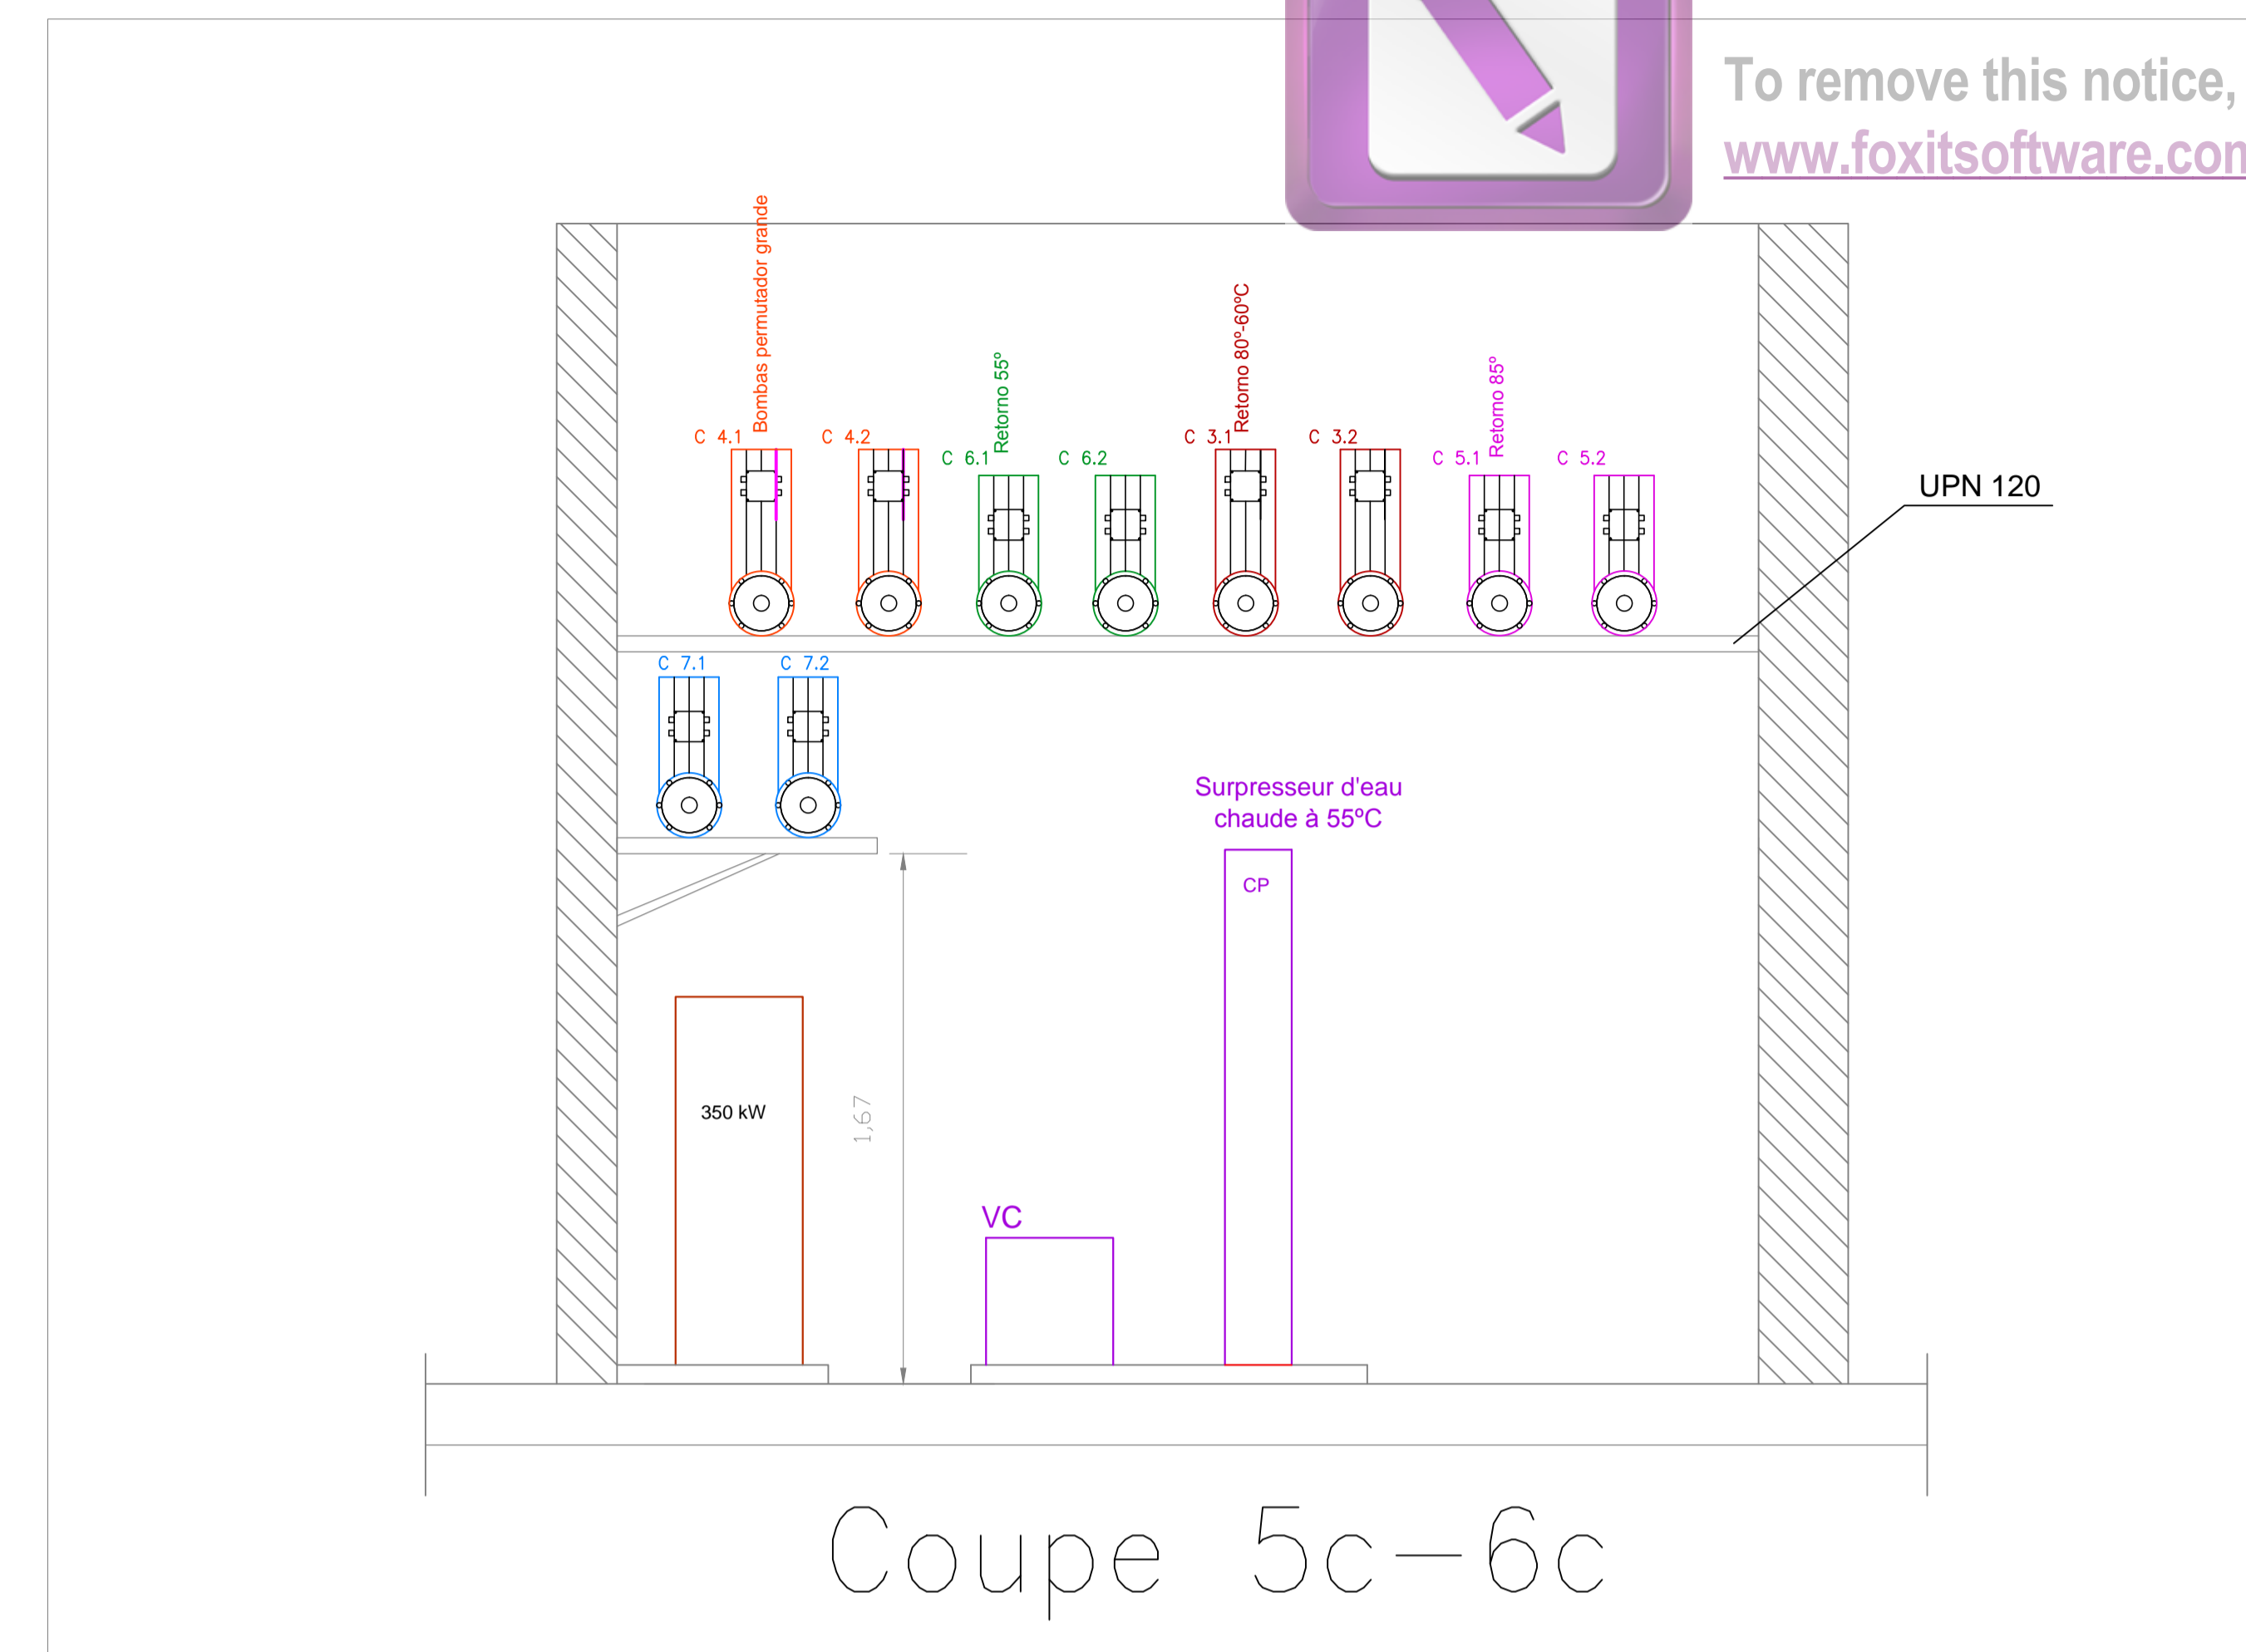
To remove this notice,
www.foxitsoftware.con

Bombas permutador grande

Retorno 55°

Retorno 80°-60°C

Retorno 85°

C 4.1

C 4.2

C 6.1

C 6.2

C 3.1

C 3.2

C 5.1

C 5.2

UPN 120

C 7.1

C 7.2

Surpresseur d'eau chaude à 55°C

CP

350 kW

1,67

VC

Coupe 5c–6c